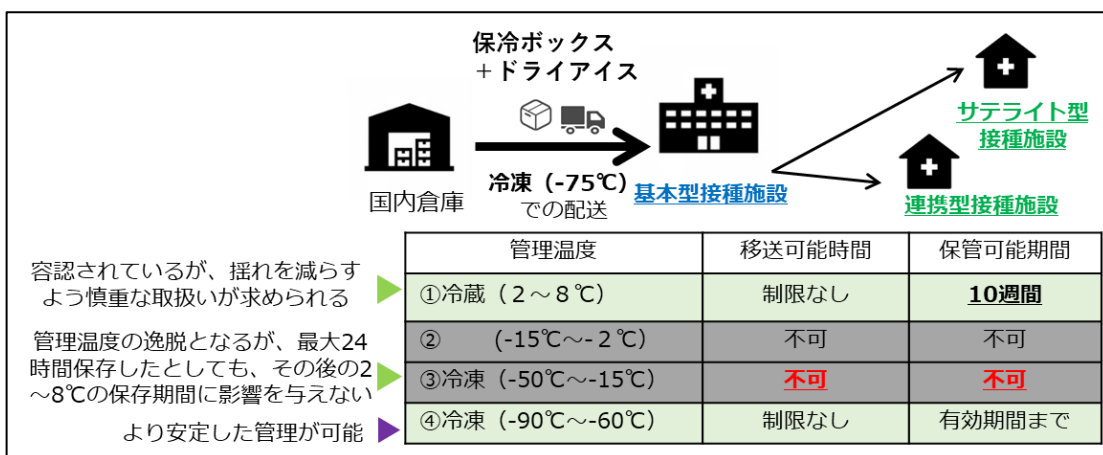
保冷ボックス
＋ドライアイス

国内倉庫

冷凍（-75℃）
での配送

基本型接種施設

サテライト型
接種施設

連携型接種施設

容認されているが、揺れを減らすよう慎重な取扱いが求められる

管理温度の逸脱となるが、最大24時間保存したとしても、その後の2～8℃の保存期間に影響を与えない

より安定した管理が可能

| 管理温度 | 移送可能時間 | 保管可能期間 |
|---|---|---|
| ①冷蔵（2～8℃） | 制限なし | 10週間 |
| ②　（-15℃～-2℃） | 不可 | 不可 |
| ③冷凍（-50℃～-15℃） | 不可 | 不可 |
| ④冷凍（-90℃～-60℃） | 制限なし | 有効期間まで |